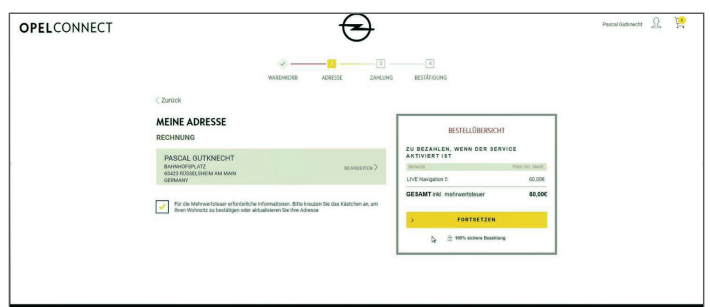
OPELCONNECT

Pascal Gutknecht

WARENKORB ADRESSE ZAHLUNG BESTÄTIGUNG

2

3

4

< Zurück

MEINE ADRESSE

RECHNUNG

PASCAL GUTKNECHT
BAHNHOFSPLATZ
65423 RÜSSELSHEIM AM MAIN
GERMANY

BEARBEITEN >

Für die Mehrwertsteuer erforderliche Informationen. Bitte kreuzen Sie das Kästchen an, um Ihren Wohnsitz zu bestätigen oder aktualisieren Sie Ihre Adresse

BESTELLÜBERSICHT

ZU BEZAHLEN, WENN DER SERVICE AKTIVIERT IST

Service Preis inkl. MwSt.

LIVE Navigation 5 60,00€

GESAMT inkl. mehrwertsteuer 60,00€

> FORTSETZEN

100% sichere Bezahlung